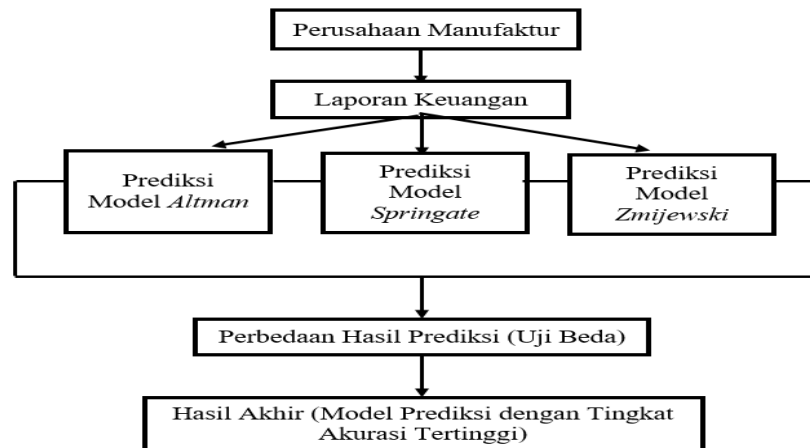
Perusahaan Manufaktur

Laporan Keuangan

Prediksi Model *Altman*

Prediksi Model *Springate*

Prediksi Model *Zmijewski*

Perbedaan Hasil Prediksi (Uji Beda)

Hasil Akhir (Model Prediksi dengan Tingkat Akurasi Tertinggi)